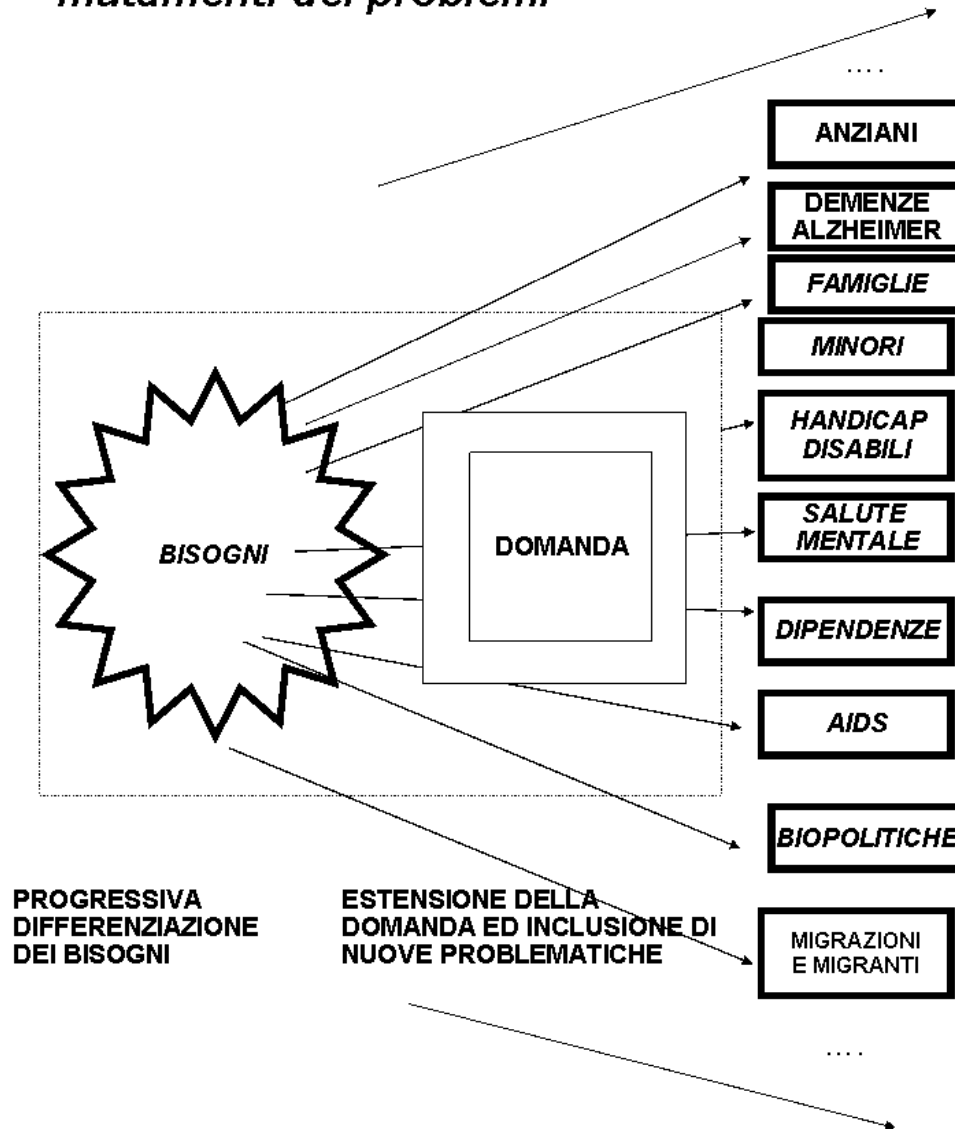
mutamenti dei problemi

....

ANZIANI

DEMENZE ALZHEIMER

FAMIGLIE

MINORI

HANDICAP DISABILI

SALUTE MENTALE

DIPENDENZE

AIDS

BIOPOLITICHE

MIGRAZIONI E MIGRANTI

....

BISOGNI

DOMANDA

PROGRESSIVA DIFFERENZIAZIONE DEI BISOGNI

ESTENSIONE DELLA DOMANDA ED INCLUSIONE DI NUOVE PROBLEMATICHE